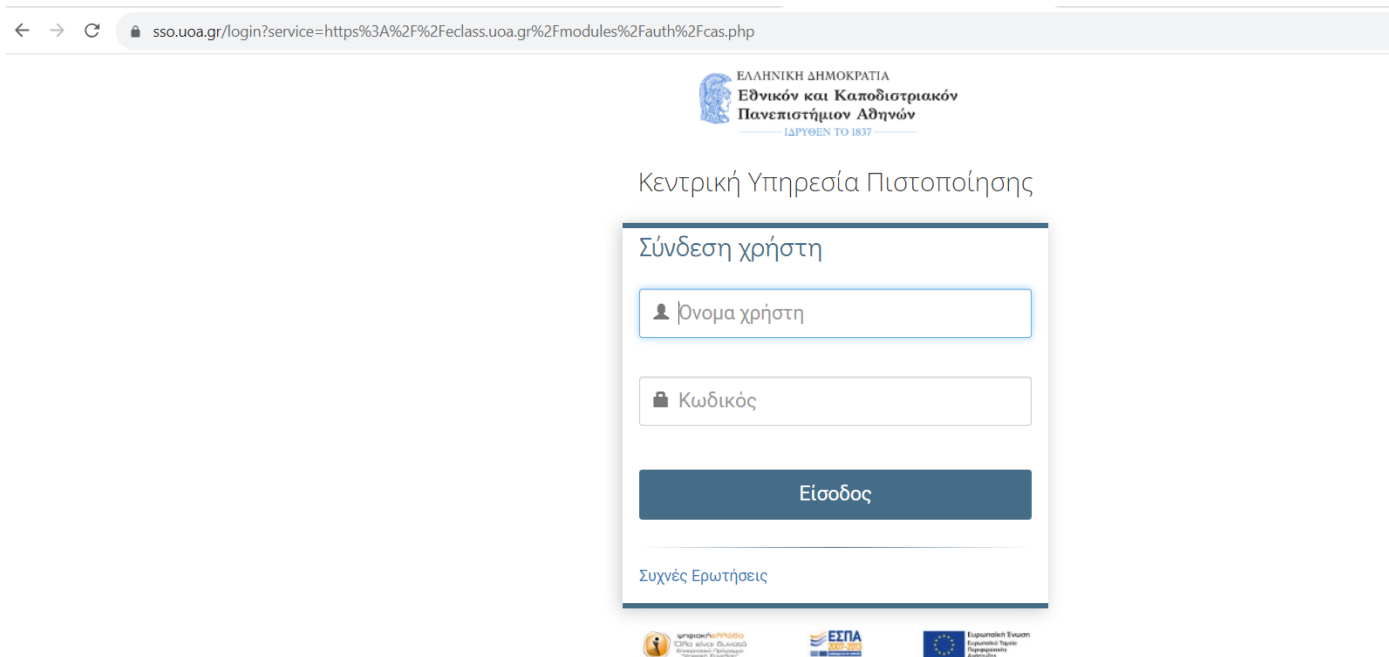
sso.uoa.gr/login?service=https%3A%2F%2Feclass.uoa.gr%2Fmodules%2Fauth%2Fcas.php

ΕΛΛΗΝΙΚΗ ΔΗΜΟΚΡΑΤΙΑ
Εθνικόν και Καποδιστριακόν Πανεπιστήμιον Αθηνών
ΙΔΡΥΘΕΝ ΤΟ 1837

Κεντρική Υπηρεσία Πιστοποίησης

Σύνδεση χρήστη

Όνομα χρήστη

Κωδικός

Είσοδος

Συχνές Ερωτήσεις

ψηφιακήΕλλάδα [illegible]

ΕΣΠΑ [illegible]

Ευρωπαϊκή Ένωση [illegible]